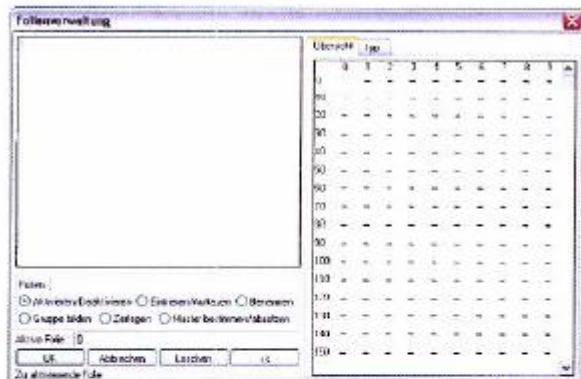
Folienverwaltung

Übersicht | Typ

| | 0 | 1 | 2 | 3 | 4 | 5 | 6 | 7 | 8 | 9 |
|---|---|---|---|---|---|---|---|---|---|---|
| 0 | - | - | - | - | - | - | - | - | - | - |
| 10 | - | - | - | - | - | - | - | - | - | - |
| 20 | - | - | - | - | - | - | - | - | - | - |
| 30 | - | - | - | - | - | - | - | - | - | - |
| 40 | - | - | - | - | - | - | - | - | - | - |
| 50 | - | - | - | - | - | - | - | - | - | - |
| 60 | - | - | - | - | - | - | - | - | - | - |
| 70 | - | - | - | - | - | - | - | - | - | - |
| 80 | - | - | - | - | - | - | - | - | - | - |
| 90 | - | - | - | - | - | - | - | - | - | - |
| 100 | - | - | - | - | - | - | - | - | - | - |
| 110 | - | - | - | - | - | - | - | - | - | - |
| 120 | - | - | - | - | - | - | - | - | - | - |
| 130 | - | - | - | - | - | - | - | - | - | - |
| 140 | - | - | - | - | - | - | - | - | - | - |
| 150 | - | - | - | - | - | - | - | - | - | - |

Folien:
Aktivieren/Deaktivieren ○ Einlesen/Verkaufen ○ Benennen
○ Gruppe bilden ○ Zeichnen ○ Muster bestimmen/absetzen
Aktive Folie 0
OK | Abbrechen | Löschen | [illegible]
Zu aktivierende Folie